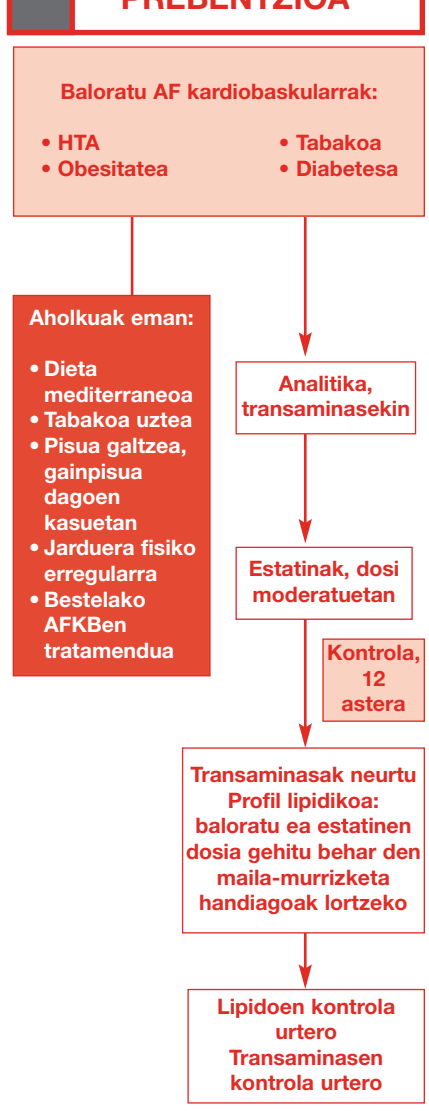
PREBENTZIOA

Baloratu AF kardiobaskularrak:

• HTA
• Obesitatea
• Tabakoa
• Diabetesa

Aholkuak eman:

• Dieta mediterraneoa
• Tabakoa uztea
• Pisua galtzea, gainpisua dagoen kasuetan
• Jarduera fisiko erregularra
• Bestelako AFKBen tratamendua

Analitika, transaminasekin

Estatinak, dosi moderatuetan

Kontrola, 12 astera

Transaminasak neurtu
Profil lipidikoa: baloratu ea estatinen dosia gehitu behar den maila-murrizketa handiagoak lortzeko

Lipidoen kontrola urtero
Transaminasen kontrola urtero